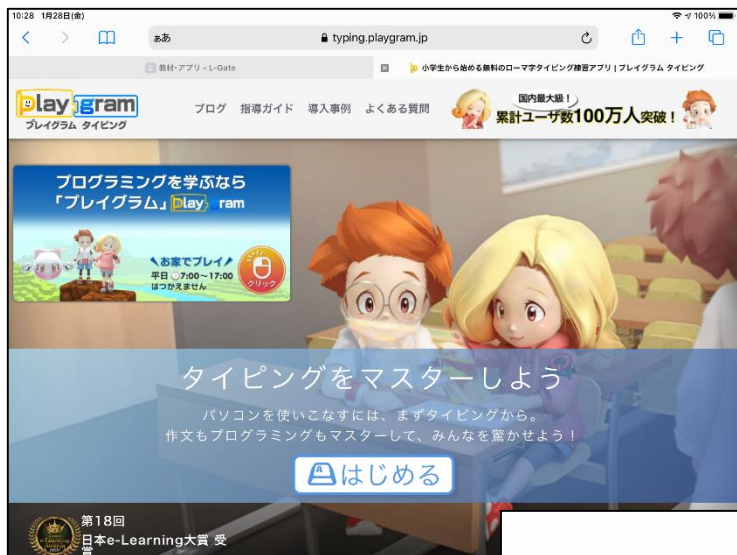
10:28 1月28日(金)

100%

ぁあ typing.playgram.jp

教材・アプリ - L-Gate

小学生から始める無料のローマ字タイピング練習アプリ | プレイグラム タイピング

playgram
プレイグラム タイピング

ブログ 指導ガイド 導入事例 よくある質問

国内最大級!
累計ユーザ数100万人突破!

プログラミングを学ぶなら
「プレイグラム」playgram

お家でプレイ
平日 7:00〜17:00
はつかえません

クリック

タイピングをマスターしよう

パソコンを使いこなすには、まずタイピングから。
作文もプログラミングもマスターして、みんなを驚かせよう!

はじめる

第18回
日本e-Learning大賞 受賞